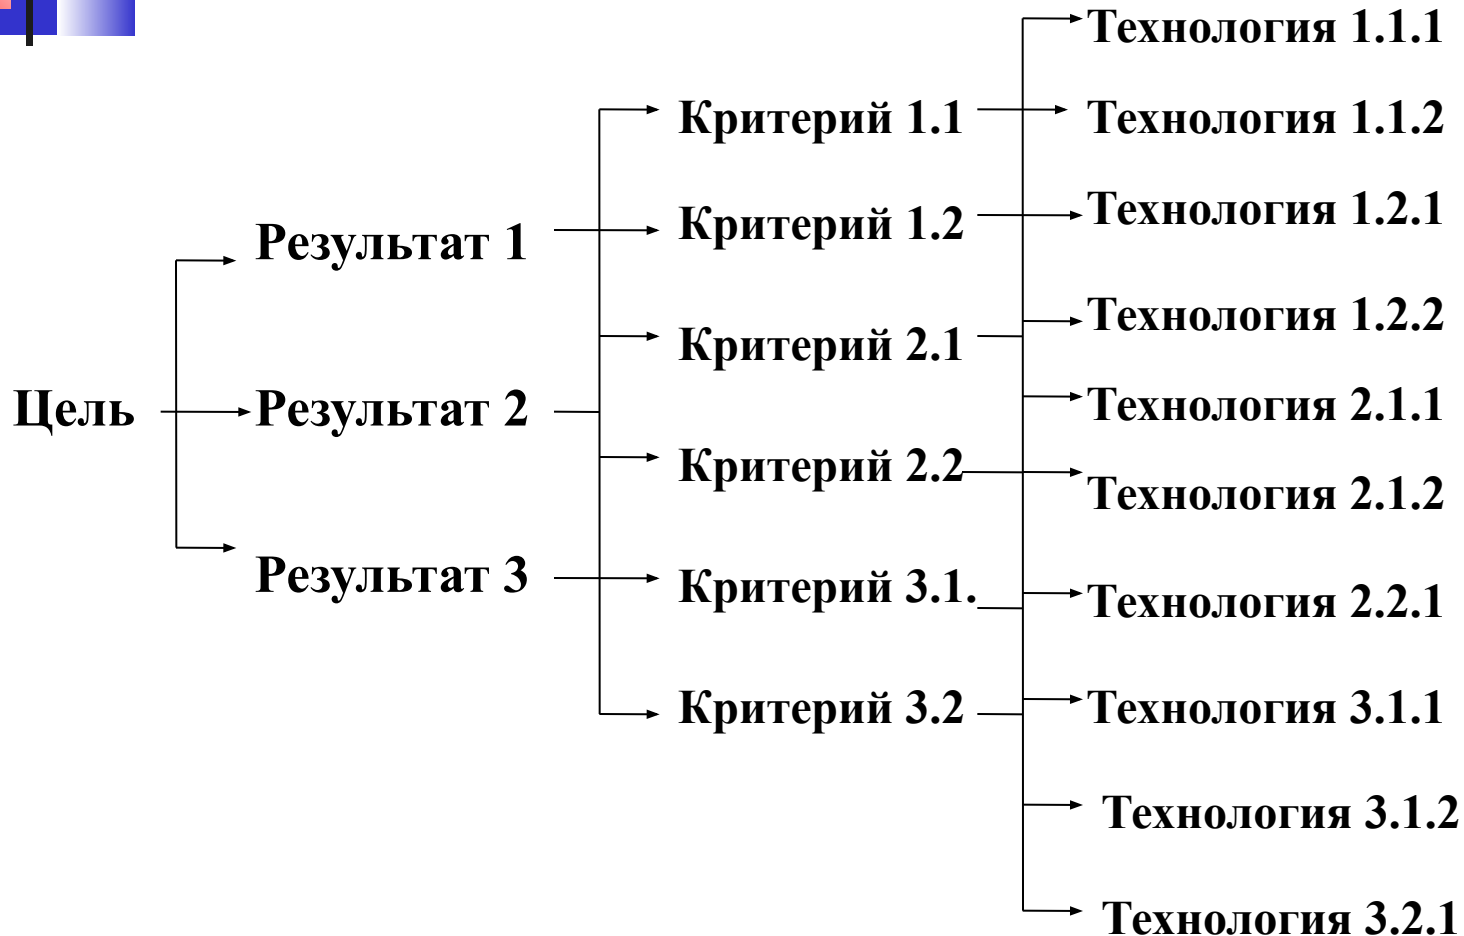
Цель

Результат 1

Результат 2

Результат 3

Критерий 1.1

Критерий 1.2

Критерий 2.1

Критерий 2.2

Критерий 3.1.

Критерий 3.2

Технология 1.1.1

Технология 1.1.2

Технология 1.2.1

Технология 1.2.2

Технология 2.1.1

Технология 2.1.2

Технология 2.2.1

Технология 3.1.1

Технология 3.1.2

Технология 3.2.1